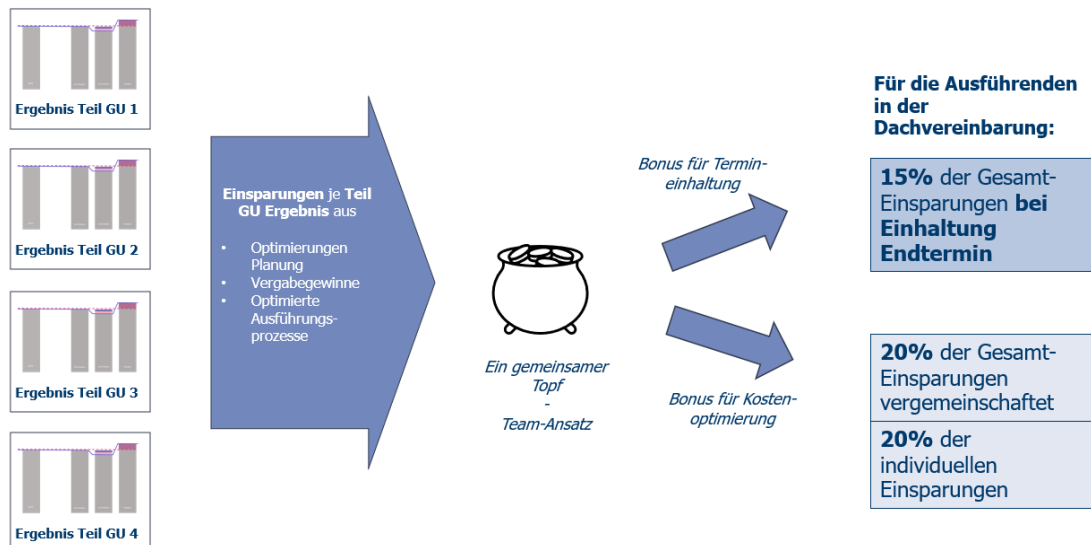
Ergebnis Teil GU 1

Ergebnis Teil GU 2

Ergebnis Teil GU 3

Ergebnis Teil GU 4

Einsparungen je Teil GU Ergebnis aus

- Optimierungen Planung
- Vergabegewinne
- Optimierte Ausführungsprozesse

Ein gemeinsamer Topf
-
Team-Ansatz

Bonus für Termineinhaltung

Bonus für Kostenoptimierung

Für die Ausführenden in der Dachvereinbarung:

15% der Gesamt-Einsparungen bei Einhaltung Endtermin

20% der Gesamt-Einsparungen vergemeinschaftet

20% der individuellen Einsparungen